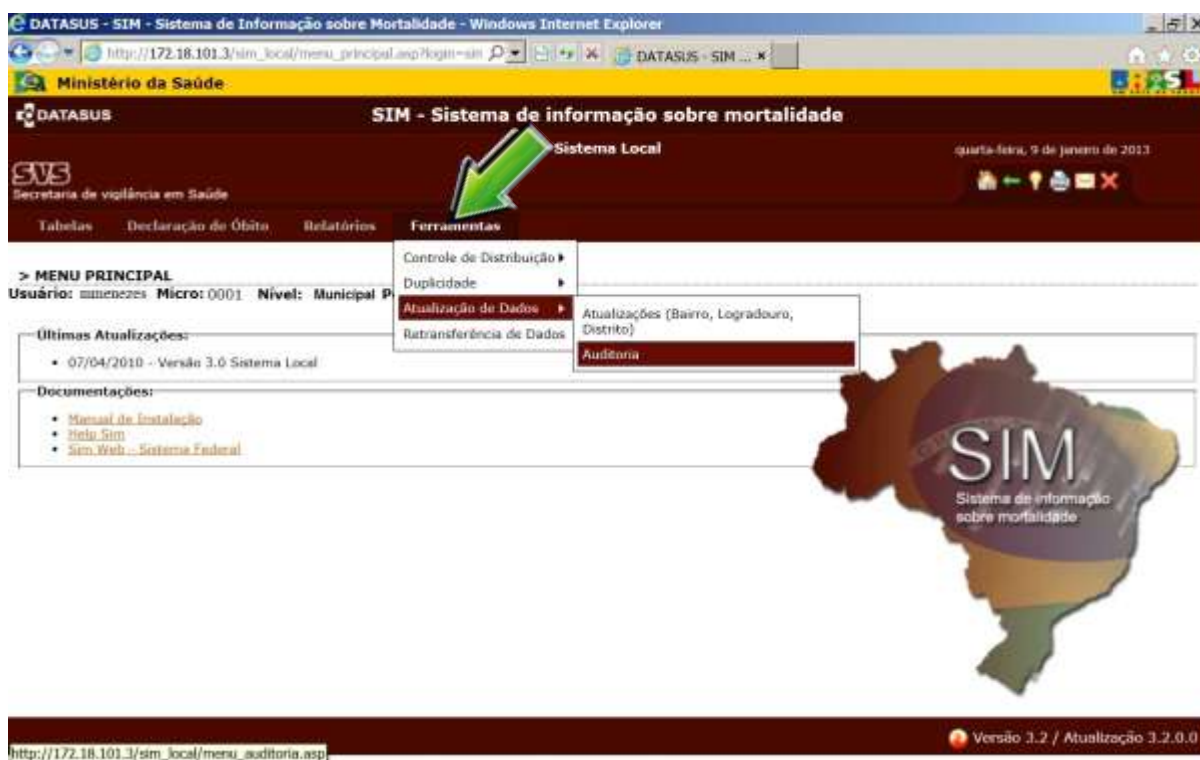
DATASUS - SIM - Sistema de Informação sobre Mortalidade - Windows Internet Explorer

http://172.18.101.3/sim_local/menu_principal.asp?login=sim

DATASUS - SIM ... ×

Ministério da Saúde

DATASUS

SIM - Sistema de informação sobre mortalidade

Sistema Local

quarta-feira, 9 de janeiro de 2013

SVS
Secretaria de vigilância em Saúde

Tabelas Declaração de Óbito Relatórios Ferramentas

Controle de Distribuição
Duplicidade
Atualização de Dados
Retransferência de Dados

Atualizações (Bairro, Logradouro, Distrito)
Auditoria

> MENU PRINCIPAL
Usuário: mmenezes Micro: 0001 Nível: Municipal P

Últimas Atualizações:
• 07/04/2010 - Versão 3.0 Sistema Local

Documentações:
• Manual de Instalação
• Help Sim
• Sim Web - Sistema Federal

SIM
Sistema de informação sobre mortalidade

Versão 3.2 / Atualização 3.2.0.0

http://172.18.101.3/sim_local/menu_auditoria.asp